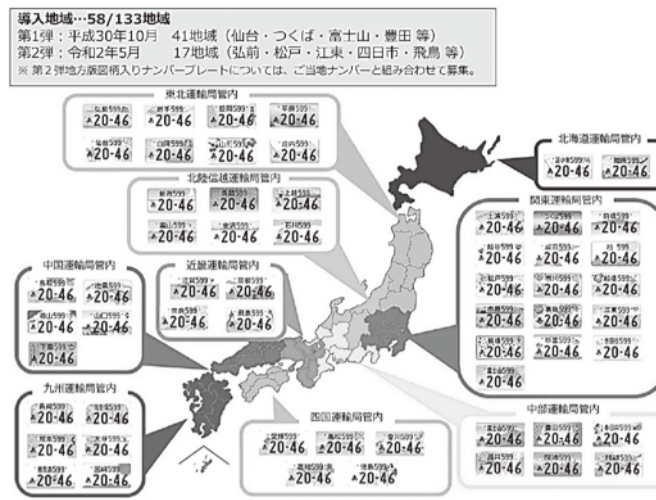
導入地域…58/133地域
第1弾：平成30年10月　41地域（仙台・つくば・富士山・豊田 等）
第2弾：令和2年5月　17地域（弘前・松戸・江東・四日市・飛鳥 等）
※ 第２弾地方版図柄入りナンバープレートについては、ご当地ナンバーと組み合わせて募集。

東北運輸局管内
弘前599 20-46
岩手599 20-46
盛岡599 20-46
平泉599 20-46
仙台599 20-46
山形599 20-46
会津599 20-46
白河599 20-46

北海道運輸局管内
苫小牧599 20-46
知床599 20-46

北陸信越運輸局管内
新潟599 20-46
長岡599 20-46
上越599 20-46
富山599 20-46
金沢599 20-46
石川599 20-46

関東運輸局管内
土浦599 20-46
つくば599 20-46
日光599 20-46
前橋599 20-46
成田599 20-46
川口599 20-46
松戸599 20-46
市川599 20-46
船橋599 20-46
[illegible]599 20-46
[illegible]599 20-46
江東599 20-46
板橋599 20-46
杉並599 20-46
世田谷599 20-46
富士山599 20-46

中国運輸局管内
鳥取599 20-46
出雲599 20-46
岡山599 20-46
山口599 20-46
下関599 20-46

近畿運輸局管内
四日市599 20-46
京都599 20-46
奈良599 20-46
飛鳥599 20-46

九州運輸局管内
長崎599 20-46
佐世保599 20-46
熊本599 20-46
大分599 20-46
鹿児島599 20-46
宮崎599 20-46

四国運輸局管内
愛媛599 20-46
高知599 20-46
香川599 20-46
高松599 20-46
徳島599 20-46

中部運輸局管内
富士山599 20-46
豊田599 20-46
春日井599 20-46
浜松599 20-46
伊勢志摩599 20-46
岐阜599 20-46